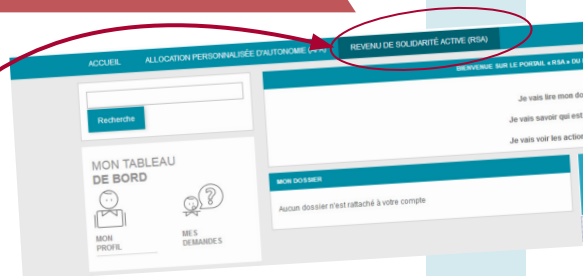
ACCUEIL
ALLOCATION PERSONNALISÉE D'AUTONOMIE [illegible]
REVENU DE SOLIDARITÉ ACTIVE (RSA)

BIENVENUE SUR LE PORTAIL « RSA » DU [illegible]

Recherche

Je vais lire mon do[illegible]
Je vais savoir qui est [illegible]
Je vais voir les action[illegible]

MON TABLEAU DE BORD

MON PROFIL
MES DEMANDES

MON DOSSIER

Aucun dossier n'est rattaché à votre compte